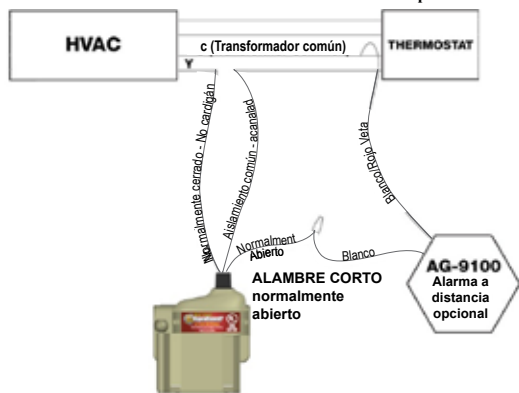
HVAC

c (Transformador común)

Y

THERMOSTAT

Normalmente cerrado - No cardigán

Aislamiento común - acanalad

Blanco/Rojo Veta

Normalment
Abierto

Blanco

ALAMBRE CORTO normalmente abierto

AG-9100
Alarma a distancia opcional